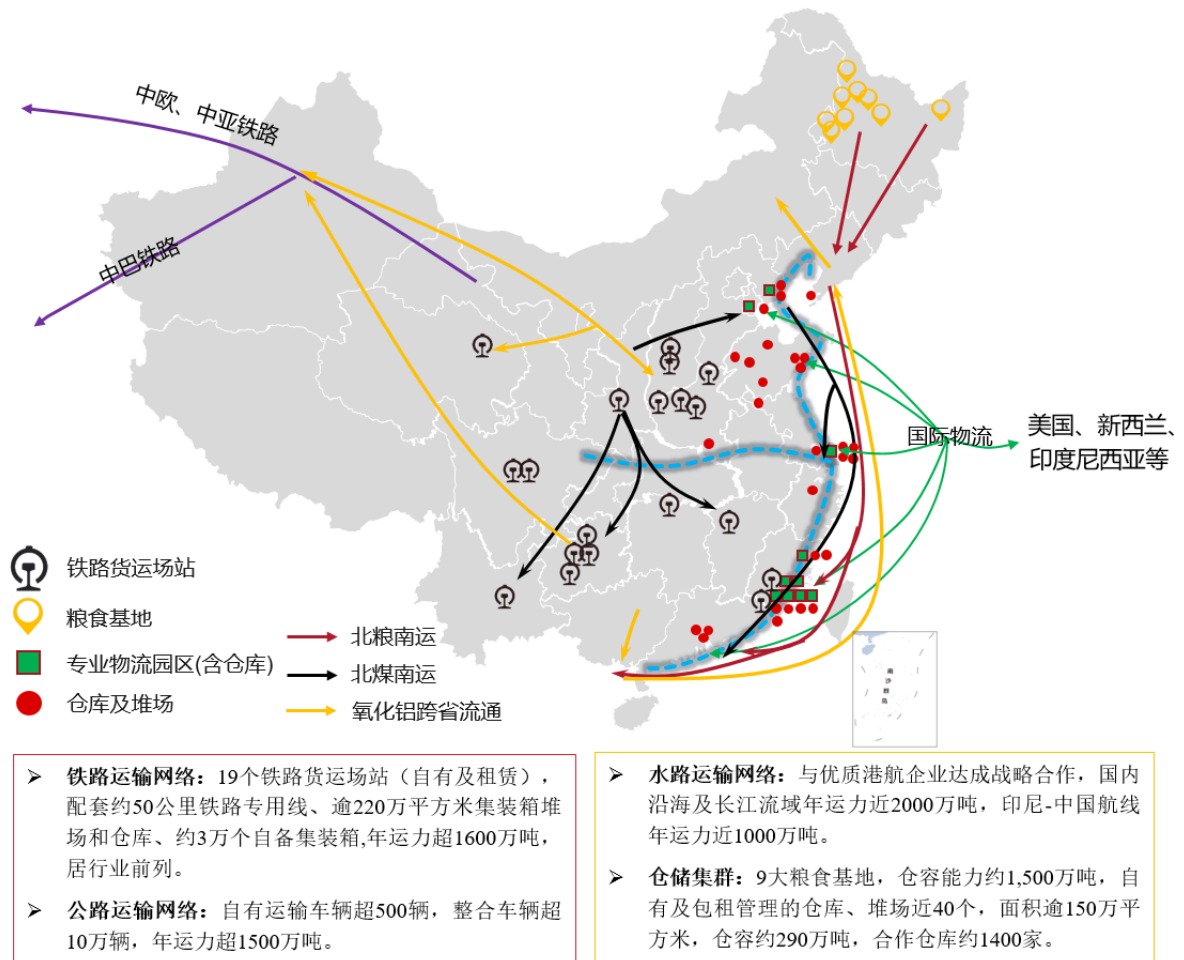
中欧、中亚铁路

中巴铁路

国际物流

美国、新西兰、印度尼西亚等

铁路货运场站

粮食基地

专业物流园区(含仓库)

仓库及堆场

北粮南运

北煤南运

氧化铝跨省流通

➢ 铁路运输网络：19个铁路货运场站（自有及租赁），配套约50公里铁路专用线、逾220万平方米集装箱堆场和仓库、约3万个自备集装箱,年运力超1600万吨，居行业前列。

➢ 公路运输网络：自有运输车辆超500辆，整合车辆超10万辆，年运力超1500万吨。

➢ 水路运输网络：与优质港航企业达成战略合作，国内沿海及长江流域年运力近2000万吨，印尼-中国航线年运力近1000万吨。

➢ 仓储集群：9大粮食基地，仓容能力约1,500万吨，自有及包租管理的仓库、堆场近40个，面积逾150万平方米，仓容约290万吨，合作仓库约1400家。